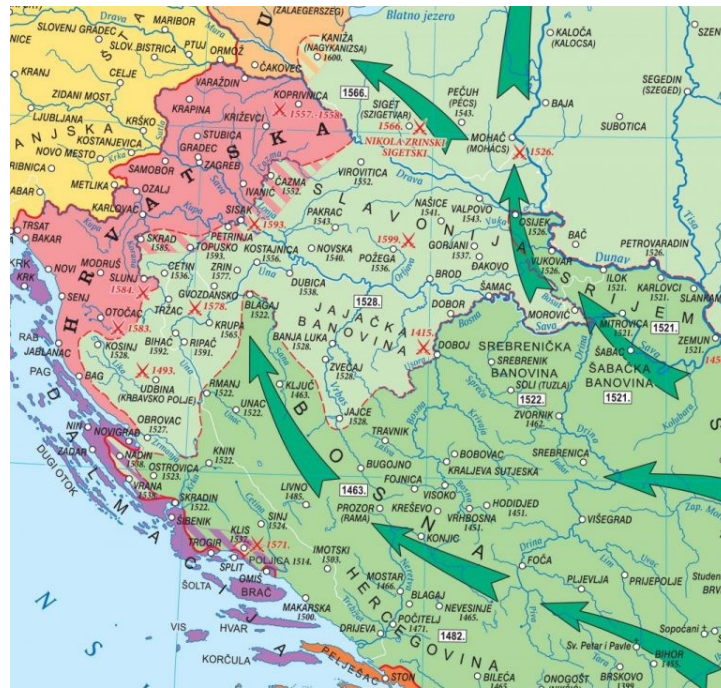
(ZALAEGERSZEG)
Blatno jezero
KALOČA (KALOCSA)
SZEN
SLOVENJ GRADEC
MARIBOR
SLOV. BISTRICA
PTUJ
ORMOŽ
ČAKOVEC
KANIŽA (NAGYKANIZSA) 1600.
NICE
KRANJ
CELJE
ZIDANI MOST
LJUBLJANA
KRŠKO
KOSTANJEVICA
NOVO MESTO
RIBNICA
VARAŽDIN
KRAPINA
KOPRIVNICA
1557.-1558.
KRIŽEVCI
STUBICA
GRADEC
ZAGREB
SAMOBOR
METLIKA
OZALJ
KARLOVAC
ČAZMA 1552.
IVANIĆ
SISAK 1593.
PETRINJA
H R V A T S K A
1566.
SIGET (SZIGETVAR)
1566.
NIKOLA ZRINSKI SIGETSKI
PEČUH (PEČS) 1543.
BAJA
SEGEDIN (SZEGED)
SUBOTICA
MOHAČ (MOHÁCS)
1526.
VIROVITICA 1552.
Drava
Dunav
S L A V O N I J A
NAŠICE 1541.
VALPOVO 1543.
OSIJEK 1526.
BAČ
PETROVARADIN 1526.
PAKRAC 1543.
1599.
POŽEGA 1536.
GORJANI 1537.
ĐAKOVO
VUKOVAR 1526.
ILOK 1521.
KARLOVCI 1521.
SLANKAM
NOVSKA 1540.
BROD
ŠAMAC
TRSAT
BAKAR
KRK
NOVI
MODRUŠ
SLUNJ 1584.
SENJ
OTOČAC 1583.
SKRAD 1585.
TOPUSKO 1593.
CETIN 1536.
ZRIN 1577.
KOSTAJNICA 1556.
DUBICA 1538.
GVOZDANSKO 1578.
TRŽAC
KRUPA 1565.
BIHAĆ 1592.
RIPAČ 1591.
BLAGAJ 1522.
1528.
JAJAČKA BANOVINA
BANJA LUKA 1528.
1415.
DOBOR
DOBOJ
MOROVIĆ
S R I J E M
MITROVICA 1521.
1521.
ZEMUN 1521.
ŠABAC
ŠABAČKA BANOVINA
1521.
SREBRENIČKA
SREBRENIK BANOVINA
SOLI (TUZLA)
1522.
ZVORNIK 1462.
RAB
JABLANAC
PAG
KOSINJ 1528.
BAG
1493.
UDBINA (KRBAVSKO POLJE)
RMANJ 1522.
UNAC 1522.
KLJUČ 1463.
ZVEČAJ 1528.
JAJCE 1528.
D A L M A C I J A
OBROVAC 1527.
NIN
NOVIGRAD
ZADAR
NADIN 1538.
DUGI OTOK
VRANA 1538.
OSTROVICA 1523.
KNIN 1522.
SKRADIN 1522.
ŠIBENIK
TROGIR
KLIS 1537.
1571.
SINJ 1524.
SPLIT
POLJICA 1514.
OMIŠ
BRAČ
ŠOLTA
VIS
HVAR
KORČULA
PELJEŠAC
STON
LIVNO 1485.
IMOTSKI 1503.
MAKARSKA 1500.
B O S N A
TRAVNIK
BUGOJNO
1463.
FOJNICA
PROZOR (RAMA)
KREŠEVO
VISOKO
VRHBOSNA 1451.
HODIDJED 1451.
BOBOVAC
KRALJEVA SUTJESKA
SREBRENICA
VIŠEGRAD
KONJIC
H E R C E G O V I N A
MOSTAR 1466.
BLAGAJ
NEVESINJE 1465.
POČITELJ 1471.
DRIJEVA
1482.
FOČA
PLJEVLJA
PRIJEPOLJE
BILEĆA
ONOGOŠT
BRSKOVO
Sv. Petar i Pavle
BIHOR
Sopoćani
Studen
Una
Sava
Kupa
Drina
Bosna
Vrbas
Neretva
Cetina
Krka
Lika
Zrmanja
Spreča
Tara
Piva
Lim
N S